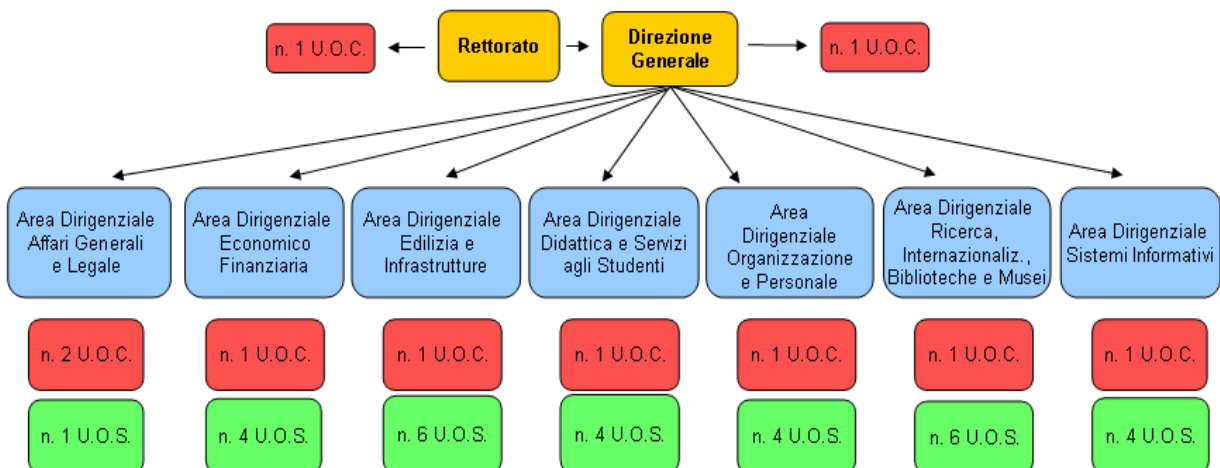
n. 1 U.O.C.

Rettorato

Direzione Generale

n. 1 U.O.C.

Area Dirigenziale Affari Generali e Legale

Area Dirigenziale Economico Finanziaria

Area Dirigenziale Edilizia e Infrastrutture

Area Dirigenziale Didattica e Servizi agli Studenti

Area Dirigenziale Organizzazione e Personale

Area Dirigenziale Ricerca, Internazionaliz., Biblioteche e Musei

Area Dirigenziale Sistemi Informativi

n. 2 U.O.C.

n. 1 U.O.C.

n. 1 U.O.C.

n. 1 U.O.C.

n. 1 U.O.C.

n. 1 U.O.C.

n. 1 U.O.C.

n. 1 U.O.S.

n. 4 U.O.S.

n. 6 U.O.S.

n. 4 U.O.S.

n. 4 U.O.S.

n. 6 U.O.S.

n. 4 U.O.S.